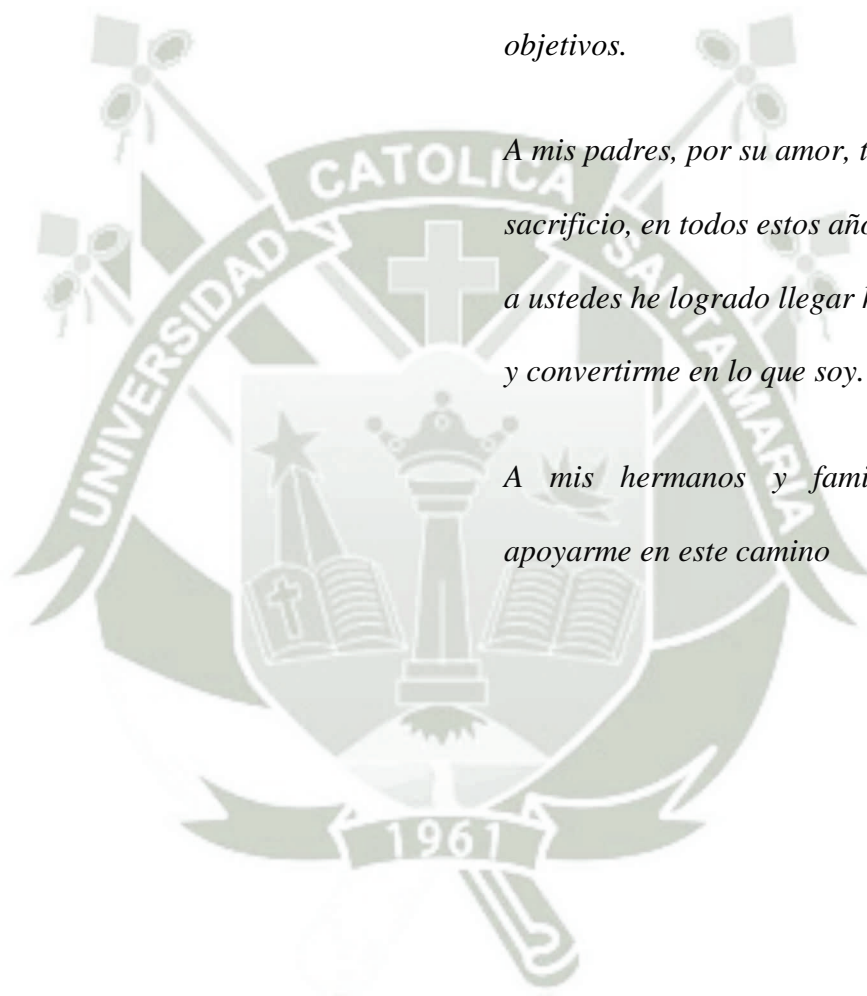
objetivos.

A mis padres, por su amor, t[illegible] sacrificio, en todos estos añ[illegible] a ustedes he logrado llegar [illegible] y convertirme en lo que soy.

A mis hermanos y fami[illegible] apoyarme en este camino

UNIVERSIDAD CATOLICA SANTA MARIA

1961